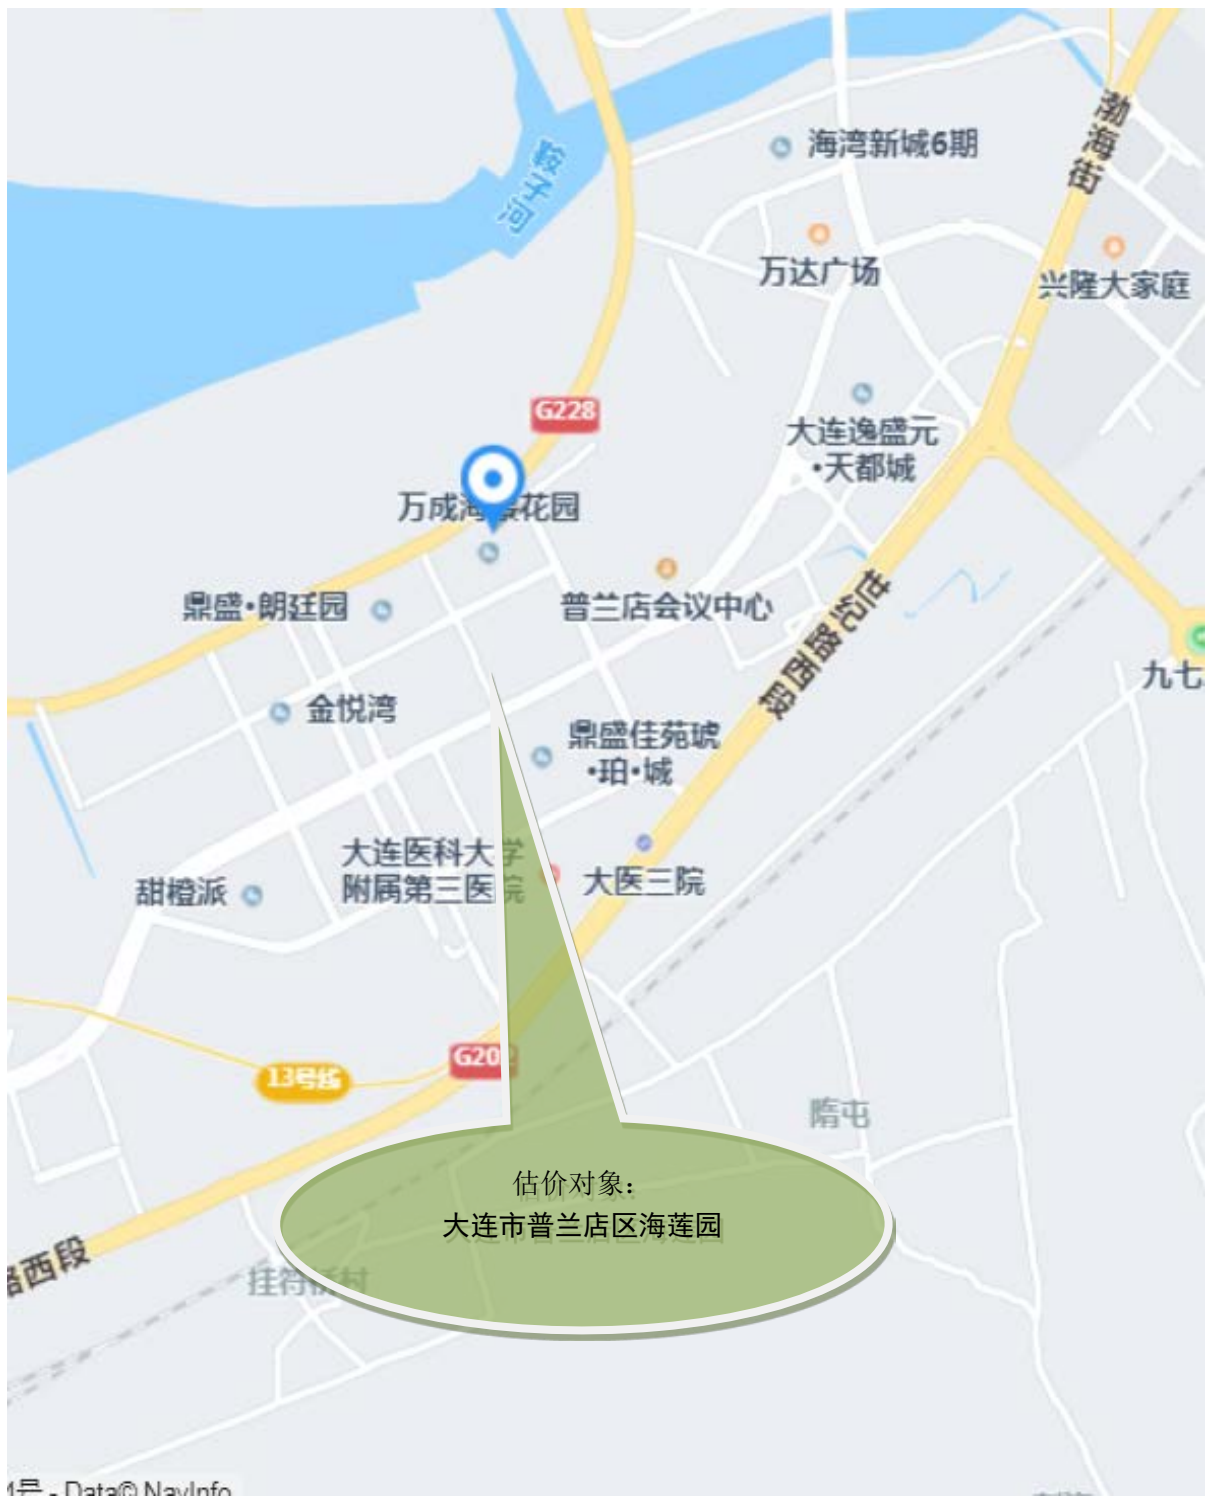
鞍子河

海湾新城6期

渤海街

万达广场

兴隆大家庭

G228

大连逸盛元
•天都城

万成海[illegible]花园

普兰店会议中心

鼎盛•朗廷园

九七

金悦湾

鼎盛佳苑琥
•珀•城

大连医科大学
附属第三医院

大医三院

甜橙派

G20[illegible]

13号线

隋屯

估价对象：
大连市普兰店区海莲园

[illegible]西段

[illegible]村

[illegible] - Data© NavInfo